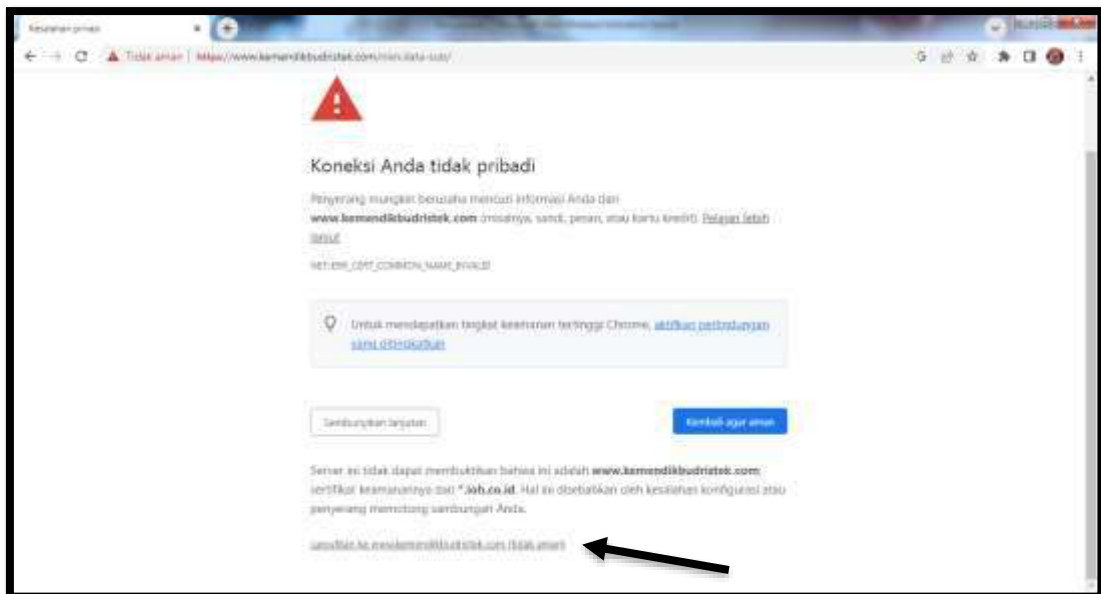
Kesalahan privasi

Tidak aman | https://www.kemendikbudristek.com/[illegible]

Koneksi Anda tidak pribadi

Penyerang mungkin berusaha mencuri informasi Anda dari www.kemendikbudristek.com (misalnya, sandi, pesan, atau kartu kredit). Pelajari lebih lanjut

NET::ERR_CERT_COMMON_NAME_INVALID

Untuk mendapatkan tingkat keamanan tertinggi Chrome, aktifkan perlindungan yang ditingkatkan

Sembunyikan lanjutan

Kembali agar aman

Server ini tidak dapat membuktikan bahwa ini adalah www.kemendikbudristek.com; sertifikat keamanannya dari *.ioh.co.id. Hal ini disebabkan oleh kesalahan konfigurasi atau penyerang memotong sambungan Anda.

Lanjutkan ke www.kemendikbudristek.com (tidak aman)